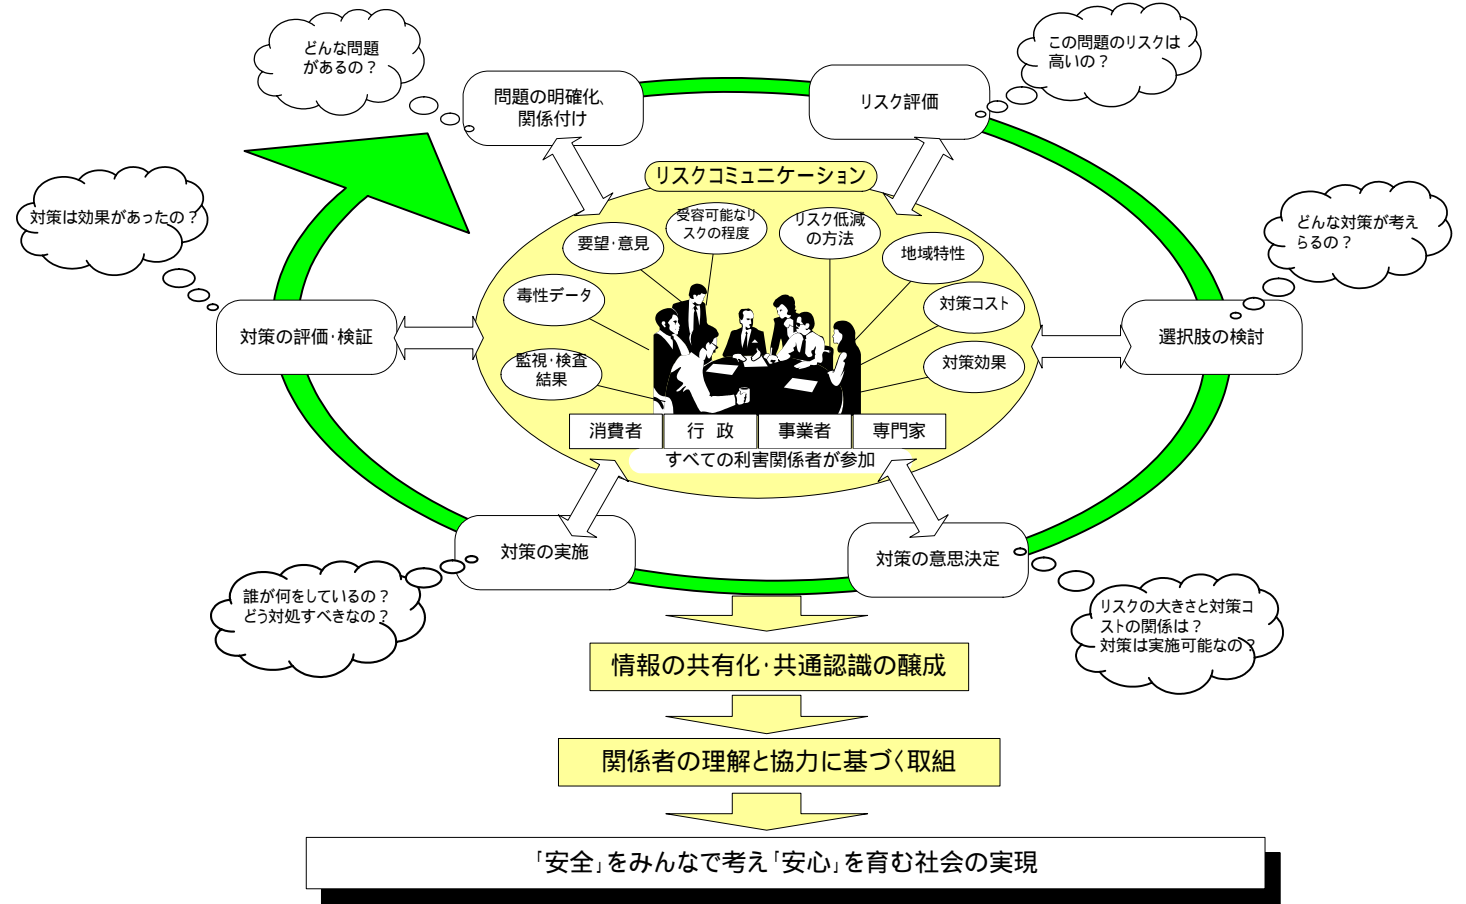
どんな問題があるの？

問題の明確化、関係付け

リスク評価

この問題のリスクは高いの？

対策は効果があったの？

リスクコミュニケーション

受容可能なリスクの程度

リスク低減の方法

要望・意見

地域特性

どんな対策が考えらるの？

毒性データ

対策コスト

対策の評価・検証

選択肢の検討

監視・検査結果

対策効果

消費者

行　政

事業者

専門家

すべての利害関係者が参加

対策の実施

対策の意思決定

誰が何をしているの？どう対処すべきなの？

リスクの大きさと対策コストの関係は？対策は実施可能なの？

情報の共有化・共通認識の醸成

関係者の理解と協力に基づく取組

「安全」をみんなで考え「安心」を育む社会の実現